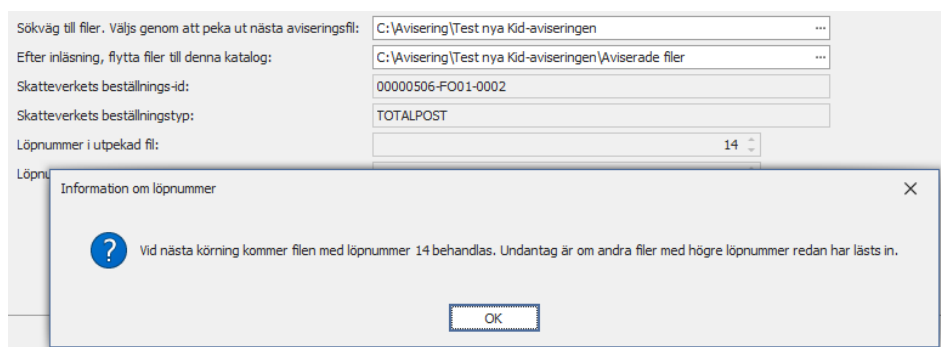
Sökväg till filer. Väljs genom att peka ut nästa aviseringsfil: C:\Avisering\Test nya Kid-aviseringen ···

Efter inläsning, flytta filer till denna katalog: C:\Avisering\Test nya Kid-aviseringen\Aviserade filer ···

Skatteverkets beställnings-id: 00000506-FO01-0002

Skatteverkets beställningstyp: TOTALPOST

Löpnummer i utpekad fil: 14

Löpnu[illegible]

Information om löpnummer ✕

Vid nästa körning kommer filen med löpnummer 14 behandlas. Undantag är om andra filer med högre löpnummer redan har lästs in.

OK